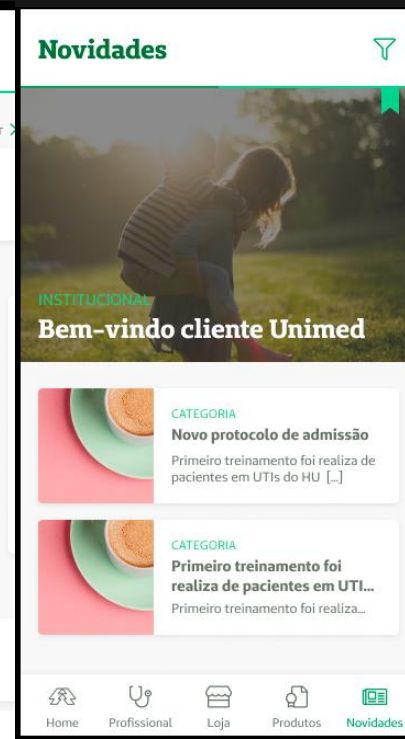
Novidades

INSTITUCIONAL
Bem-vindo cliente Unimed

CATEGORIA
Novo protocolo de admissão
Primeiro treinamento foi realiza de pacientes em UTIs do HU [...]

CATEGORIA
Primeiro treinamento foi realiza de pacientes em UTI...
Primeiro treinamento foi realiza...

Home Profissional Loja Produtos Novidades